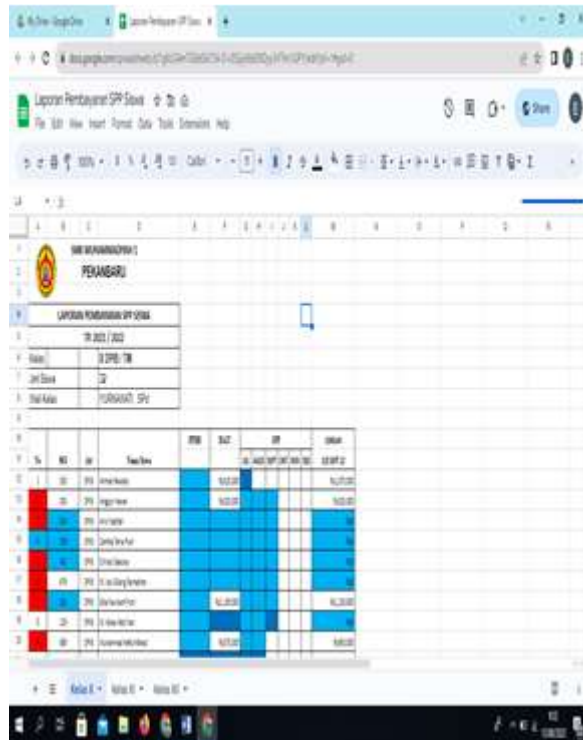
Laporan Pembayaran SPP Siswa
File Edit View Insert Format Data Tools Extensions Help

Share

SMK MUHAMMADIYAH 1
PEKANBARU

LAPORAN PEMBAYARAN SPP SISWA
TP. 2022 / 2023

| Kelas | X OTKP / TM |
|---|---|
| Jml Siswa | 32 |
| Wali Kelas | NURHAYATI, S.Pd |

| No | NIS | Jur | Nama Siswa | DPSB | DU/LT | SPP | JUMLAH |
|---|---|---|---|---|---|---|---|
| 1 | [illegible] | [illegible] | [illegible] | | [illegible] | | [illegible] |
| 2 | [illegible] | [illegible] | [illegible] | | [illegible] | | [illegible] |

Kelas X · Kelas XI · Kelas XII